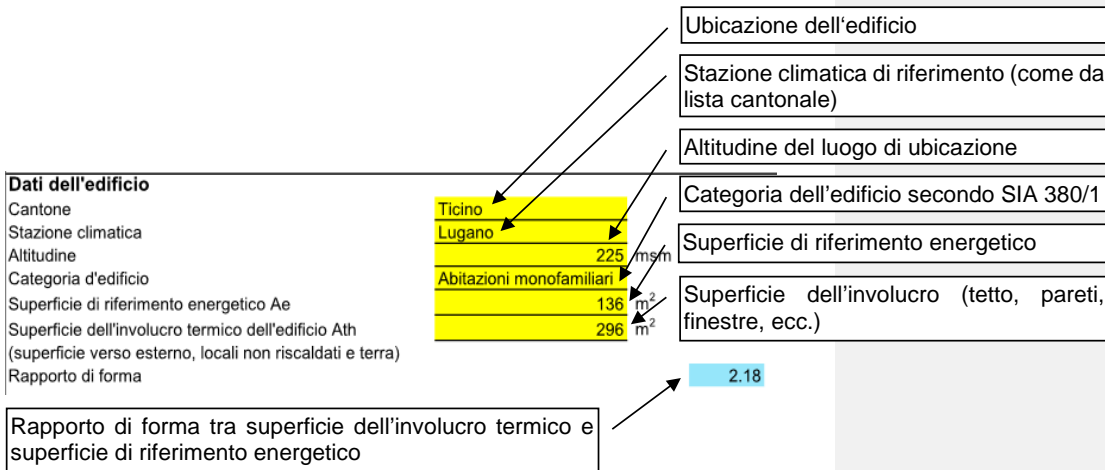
Ubicazione dell'edificio

Stazione climatica di riferimento (come da lista cantonale)

Altitudine del luogo di ubicazione

Categoria dell’edificio secondo SIA 380/1

Superficie di riferimento energetico

Superficie dell’involucro (tetto, pareti, finestre, ecc.)

Dati dell'edificio

| | | |
|---|---|---|
| Cantone | Ticino | |
| Stazione climatica | Lugano | |
| Altitudine | 225 | msm |
| Categoria d'edificio | Abitazioni monofamiliari | |
| Superficie di riferimento energetico Ae | 136 | $m^2$ |
| Superficie dell'involucro termico dell'edificio Ath (superficie verso esterno, locali non riscaldati e terra) | 296 | $m^2$ |
| Rapporto di forma | 2.18 | |

Rapporto di forma tra superficie dell’involucro termico e superficie di riferimento energetico